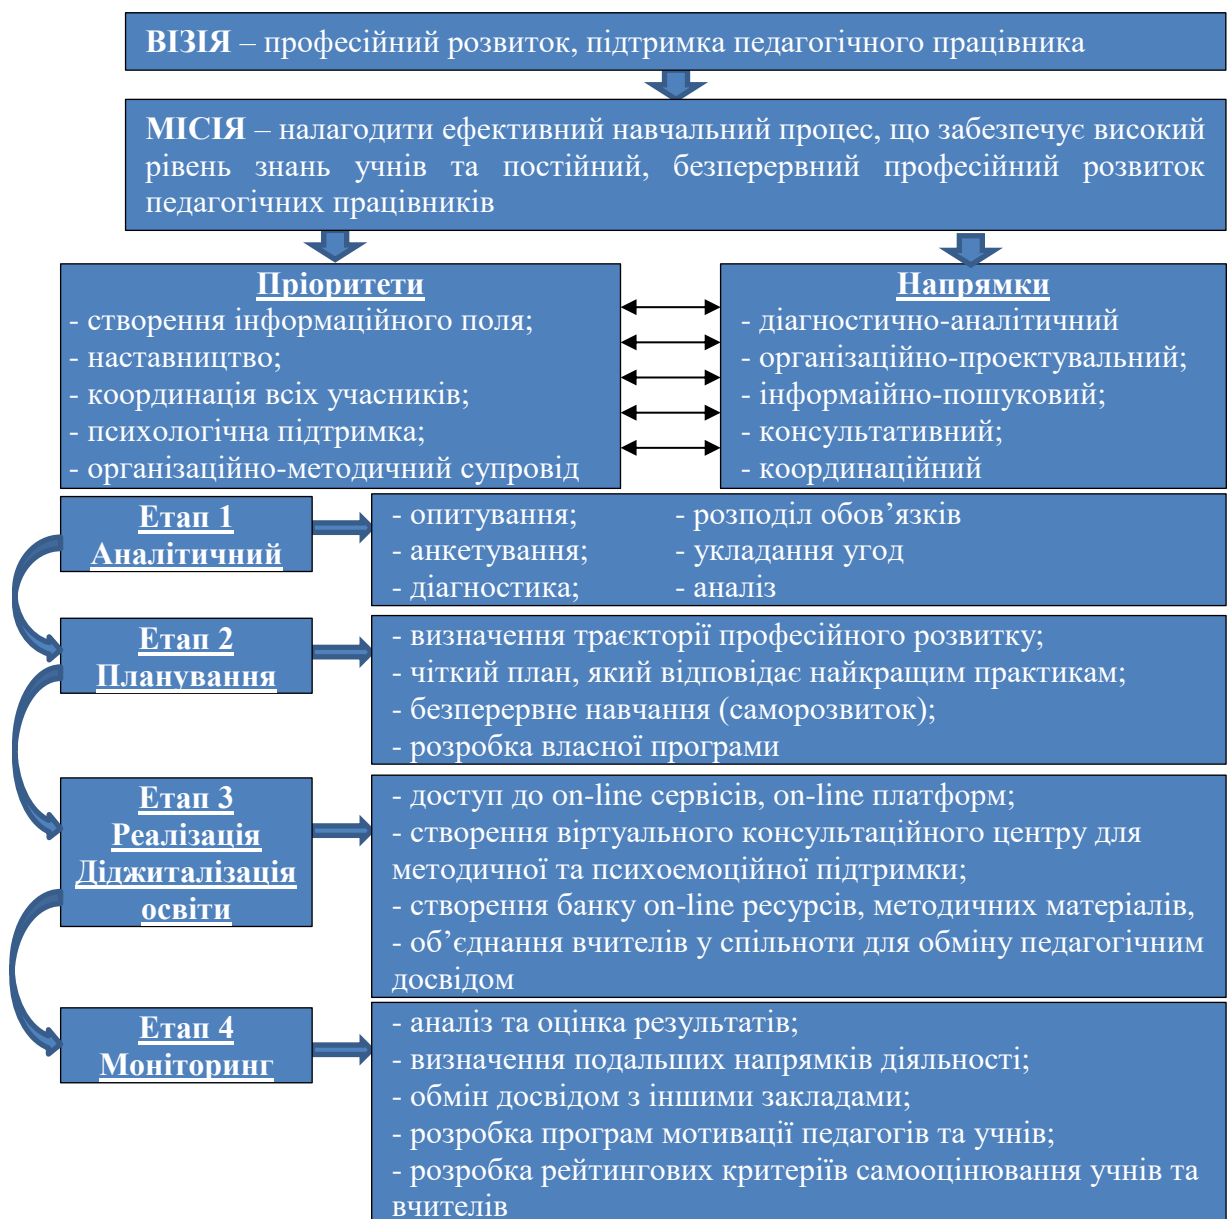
ВІЗІЯ – професійний розвиток, підтримка педагогічного працівника

МІСІЯ – налагодити ефективний навчальний процес, що забезпечує високий рівень знань учнів та постійний, безперервний професійний розвиток педагогічних працівників

Пріоритети
- створення інформаційного поля;
- наставництво;
- координація всіх учасників;
- психологічна підтримка;
- організаційно-методичний супровід

Напрямки
- діагностично-аналітичний
- організаційно-проектувальний;
- інформаійно-пошуковий;
- консультативний;
- координаційний

Етап 1
Аналітичний

- опитування;
- анкетування;
- діагностика;
- розподіл обов’язків
- укладання угод
- аналіз

Етап 2
Планування

- визначення траєкторії професійного розвитку;
- чіткий план, який відповідає найкращим практикам;
- безперервне навчання (саморозвиток);
- розробка власної програми

Етап 3
Реалізація
Діджиталізація освіти

- доступ до on-line сервісів, on-line платформ;
- створення віртуального консультаційного центру для методичної та психоемоційної підтримки;
- створення банку on-line ресурсів, методичних матеріалів,
- об’єднання вчителів у спільноти для обміну педагогічним досвідом

Етап 4
Моніторинг

- аналіз та оцінка результатів;
- визначення подальших напрямків діяльності;
- обмін досвідом з іншими закладами;
- розробка програм мотивації педагогів та учнів;
- розробка рейтингових критеріїв самооцінювання учнів та вчителів